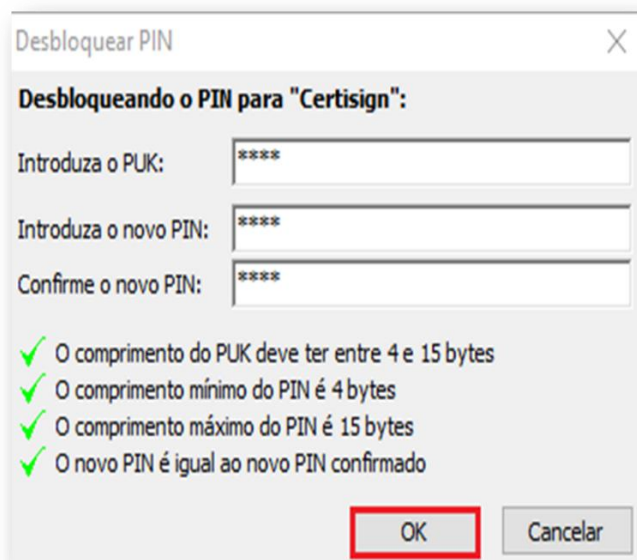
Desbloquear PIN

X

Desbloqueando o PIN para "Certisign":

Introduza o PUK: ****

Introduza o novo PIN: ****

Confirme o novo PIN: ****

O comprimento do PUK deve ter entre 4 e 15 bytes

O comprimento mínimo do PIN é 4 bytes

O comprimento máximo do PIN é 15 bytes

O novo PIN é igual ao novo PIN confirmado

OK

Cancelar